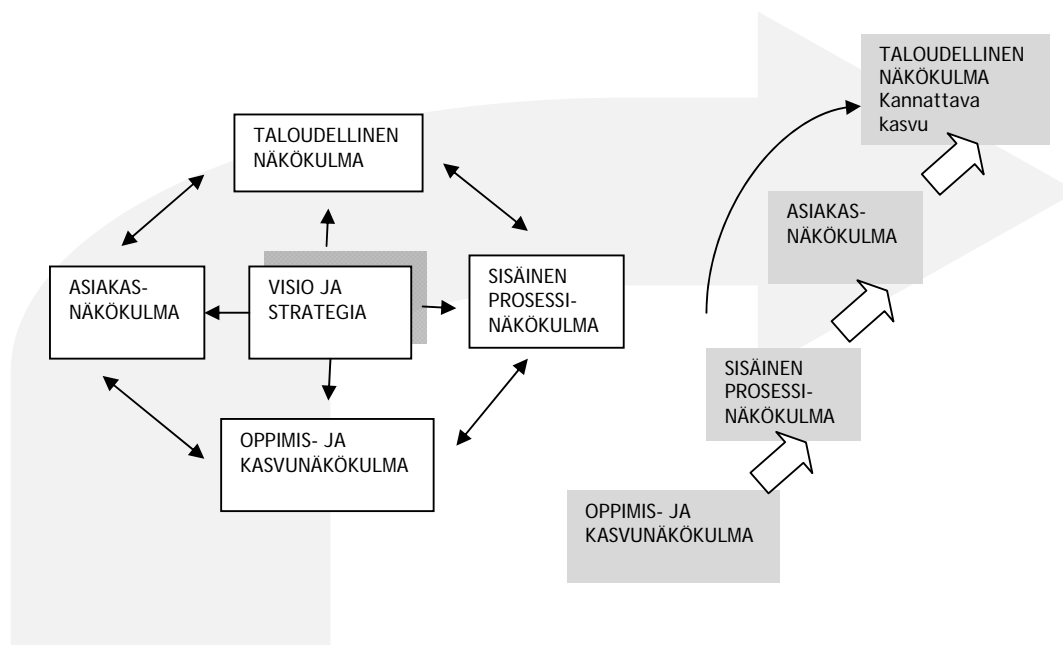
TALOUDELLINEN NÄKÖKULMA

ASIAKAS-NÄKÖKULMA

VISIO JA STRATEGIA

SISÄINEN PROSESSI-NÄKÖKULMA

OPPIMIS- JA KASVUNÄKÖKULMA

TALOUDELLINEN NÄKÖKULMA Kannattava kasvu

ASIAKAS-NÄKÖKULMA

SISÄINEN PROSESSI-NÄKÖKULMA

OPPIMIS- JA KASVUNÄKÖKULMA